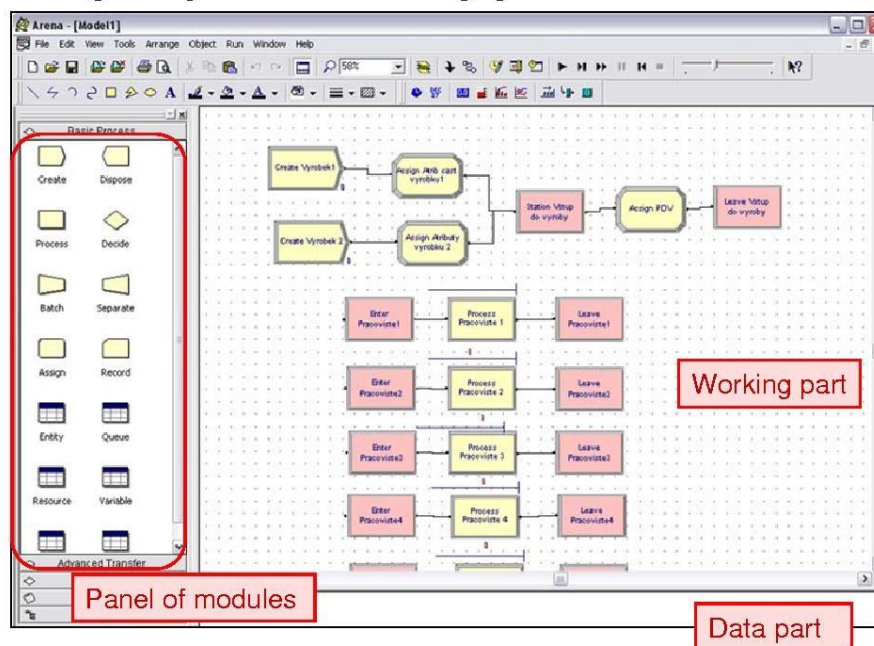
Arena - [Model1]

File Edit View Tools Arrange Object Run Window Help

58%

Basic Process

Create
Dispose
Process
Decide
Batch
Separate
Assign
Record
Entity
Queue
Resource
Variable

Advanced Transfer

Create Vyrobek1
Assign Atrib cast vyrobku1
Create Vyrobek 2
Assign Atributy vyrobku 2
Station Vstup do vyrby
Assign POV
Leave Vstup do vyrby

Enter Pracoviste1
Process Pracoviste 1
Leave Pracoviste1

Enter Pracoviste2
Process Pracoviste 2
Leave Pracoviste2

Enter Pracoviste3
Process Pracoviste 3
Leave Pracoviste3

Enter Pracoviste4
Process Pracoviste 4
Leave Pracoviste4

Working part

Panel of modules

Data part